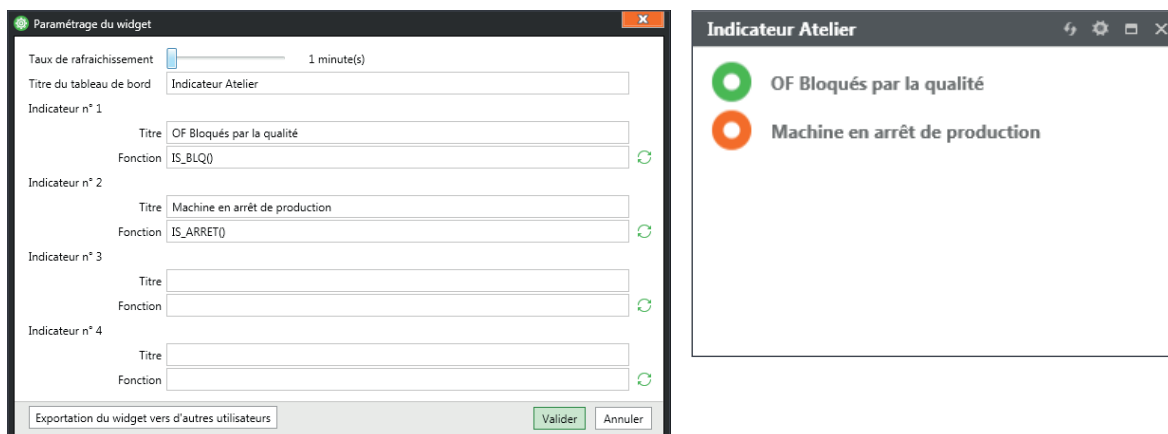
Paramétrage du widget

Taux de rafraichissement 1 minute(s)

Titre du tableau de bord Indicateur Atelier

Indicateur n° 1

Titre OF Bloqués par la qualité

Fonction IS_BLQ()

Indicateur n° 2

Titre Machine en arrêt de production

Fonction IS_ARRET()

Indicateur n° 3

Titre

Fonction

Indicateur n° 4

Titre

Fonction

Exportation du widget vers d'autres utilisateurs

Valider Annuler

Indicateur Atelier

OF Bloqués par la qualité

Machine en arrêt de production